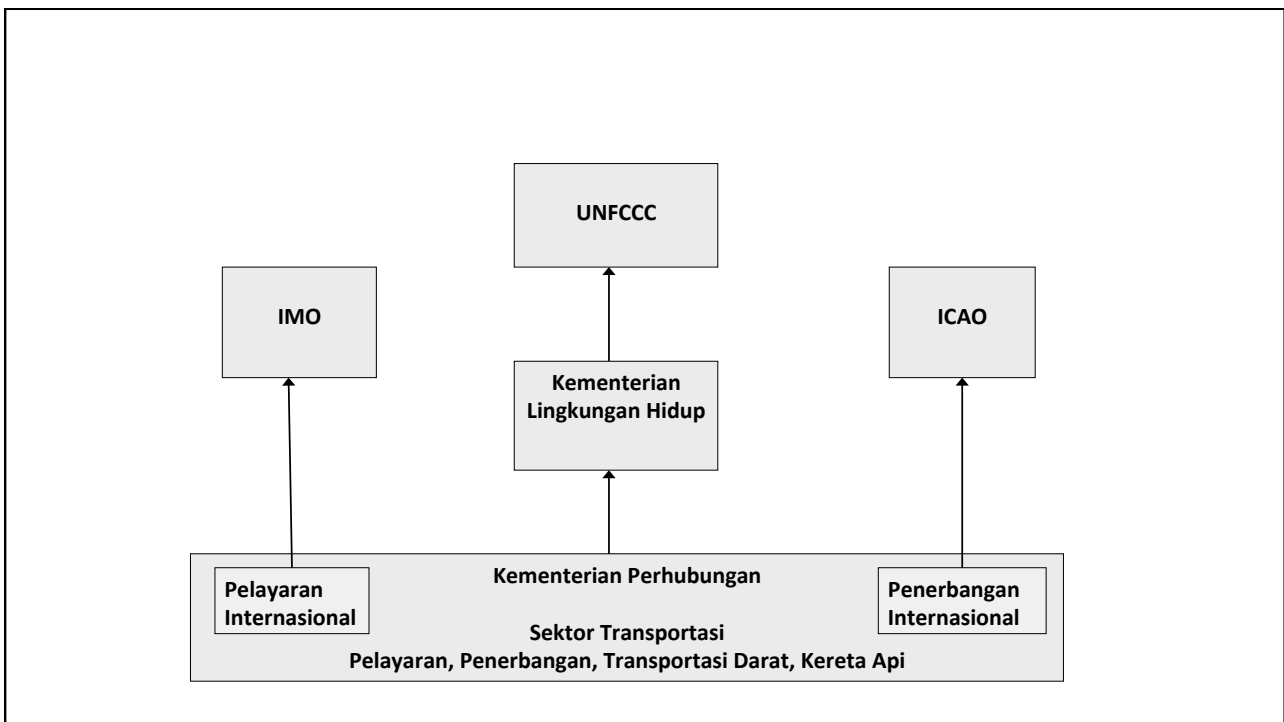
UNFCCC

IMO

ICAO

Kementerian Lingkungan Hidup

Pelayaran Internasional

Kementerian Perhubungan

Penerbangan Internasional

Sektor Transportasi
Pelayaran, Penerbangan, Transportasi Darat, Kereta Api